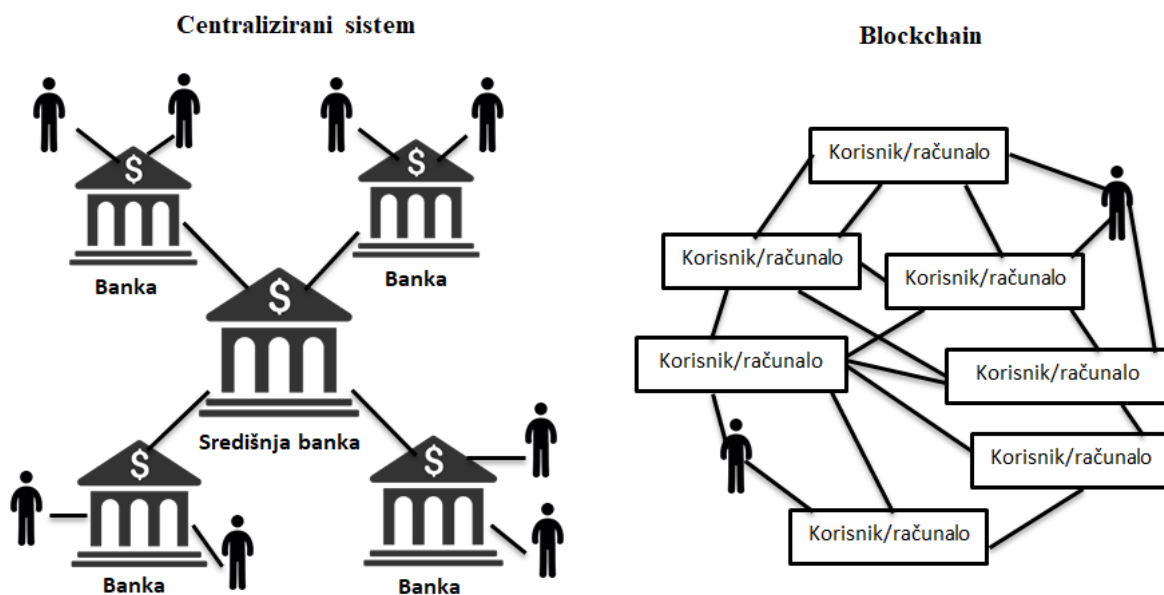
Centralizirani sistem

$ Banka
$ Banka
$ Središnja banka
$ Banka
$ Banka

Blockchain

Korisnik/računalo
Korisnik/računalo
Korisnik/računalo
Korisnik/računalo
Korisnik/računalo
Korisnik/računalo
Korisnik/računalo